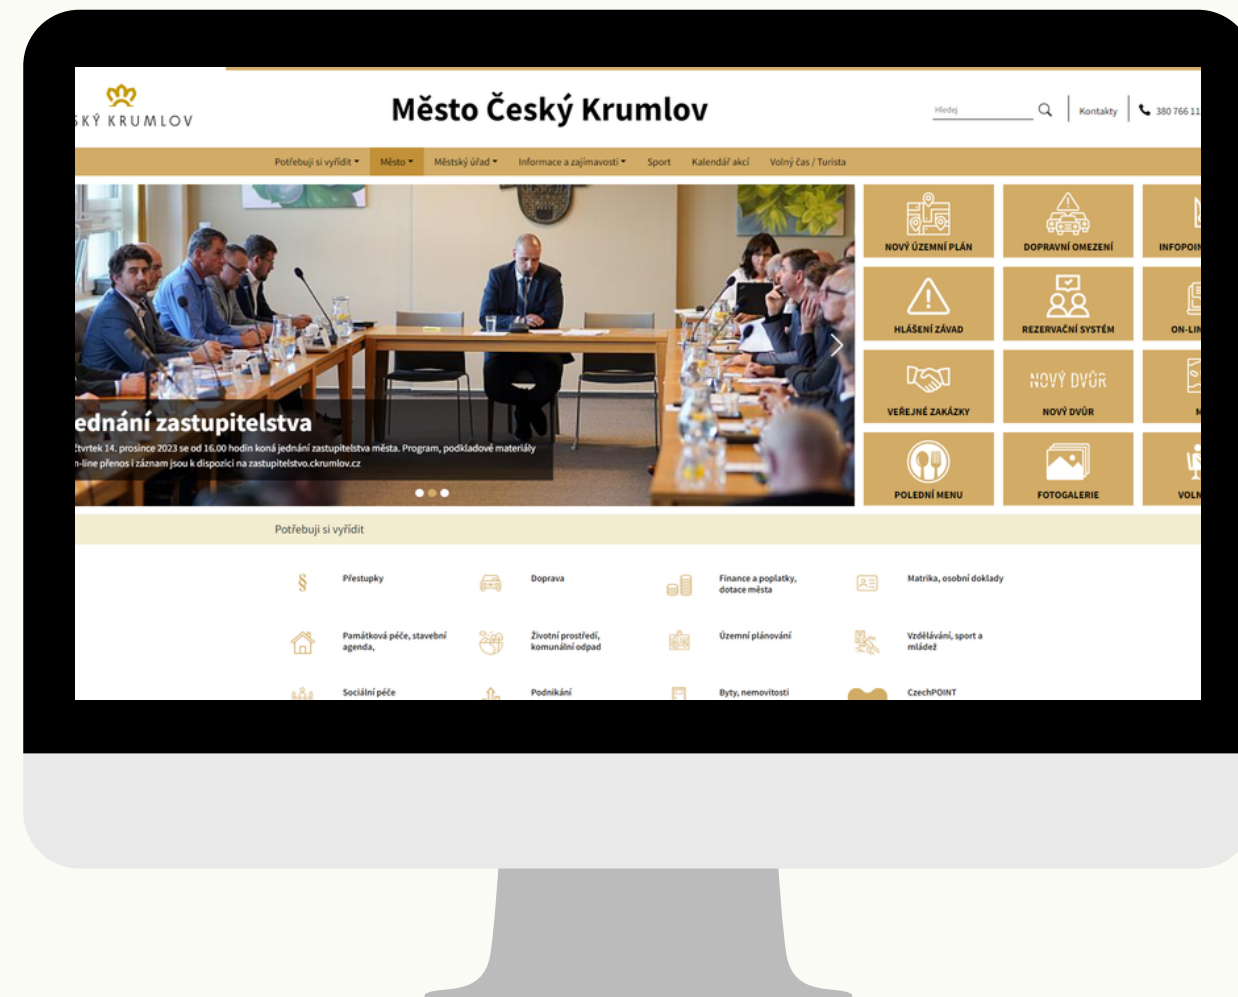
SKÝ KRUMLOV

Město Český Krumlov

Hledej

Kontakty

380 766 11

Potřebuji si vyřídit ▾ Město ▾ Městský úřad ▾ Informace a zajímavosti ▾ Sport Kalendář akcí Volný čas / Turista

ednání zastupitelstva

čtvrtek 14. prosince 2023 se od 16.00 hodin koná jednání zastupitelstva města. Program, podkladové materiály n-line přenos i záznam jsou k dispozici na zastupitelstvo.ckrumlov.cz

NOVÝ ÚZEMNÍ PLÁN

DOPRAVNÍ OMEZENÍ

INFOPOI

HLÁŠENÍ ZÁVAD

REZERVAČNÍ SYSTÉM

ON-LI

VEŘEJNÉ ZAKÁZKY

NOVÝ DVŮR

NOVÝ DVŮR

M

POLEDNÍ MENU

FOTOGALERIE

VOLN

Potřebuji si vyřídit

§

Přestupky

Doprava

Finance a poplatky, dotace města

Matrika, osobní doklady

Památková péče, stavební agenda,

Životní prostředí, komunální odpad

Územní plánování

Vzdělávání, sport a mládež

Sociální péče

Podnikání

Byty, nemovitosti

CzechPOINT